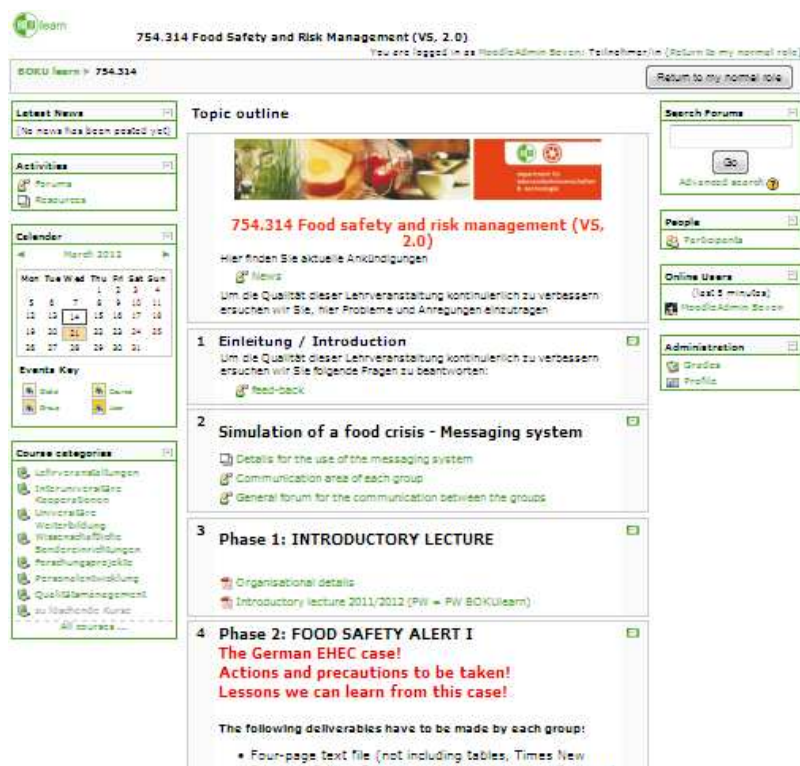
learn

754.314 Food Safety and Risk Management (VS, 2.0)

You are logged in as MoodleAdmin Bovon: Teilnehmer/in (Return to my normal role)

BOKU learn ▸ 754.314

Return to my normal role

Latest News
(No news has been posted yet)

Activities
Forums
Resources

Calendar
◄ March 2012 ►

| Mon | Tue | Wed | Thu | Fri | Sat | Sun |
|---|---|---|---|---|---|---|
| | | | 1 | 2 | 3 | 4 |
| 5 | 6 | 7 | 8 | 9 | 10 | 11 |
| 12 | 13 | 14 | 15 | 16 | 17 | 18 |
| 19 | 20 | 21 | 22 | 23 | 24 | 25 |
| 26 | 27 | 28 | 29 | 30 | 31 | |

Events Key
Global Course
Group User

Course categories
Lehrveranstaltungen
Interuniversitäre Kooperationen
Universitäre Weiterbildung
Wissenschaftliche Sondereinrichtungen
Forschungsprojekte
Personalentwicklung
Qualitätsmanagement
zu löschende Kurse
All courses ...

Topic outline

754.314 Food safety and risk management (VS, 2.0)

Hier finden Sie aktuelle Ankündigungen
News
Um die Qualität dieser Lehrveranstaltung kontinuierlich zu verbessern ersuchen wir Sie, hier Probleme und Anregungen einzutragen

1 Einleitung / Introduction
Um die Qualität dieser Lehrveranstaltung kontinuierlich zu verbessern ersuchen wir Sie folgende Fragen zu beantworten:
feed-back

2 Simulation of a food crisis - Messaging system
Details for the use of the messaging system
Communication area of each group
General forum for the communication between the groups

3 Phase 1: INTRODUCTORY LECTURE
Organisational details
Introductory lecture 2011/2012 (PW = PW BOKUlearn)

4 Phase 2: FOOD SAFETY ALERT I
The German EHEC case!
Actions and precautions to be taken!
Lessons we can learn from this case!

The following deliverables have to be made by each group:

• Four-page text file (not including tables, Times New

Search Forums
Go
Advanced search

People
Participants

Online Users
(last 5 minutes)
MoodleAdmin Bovon

Administration
Grades
Profile